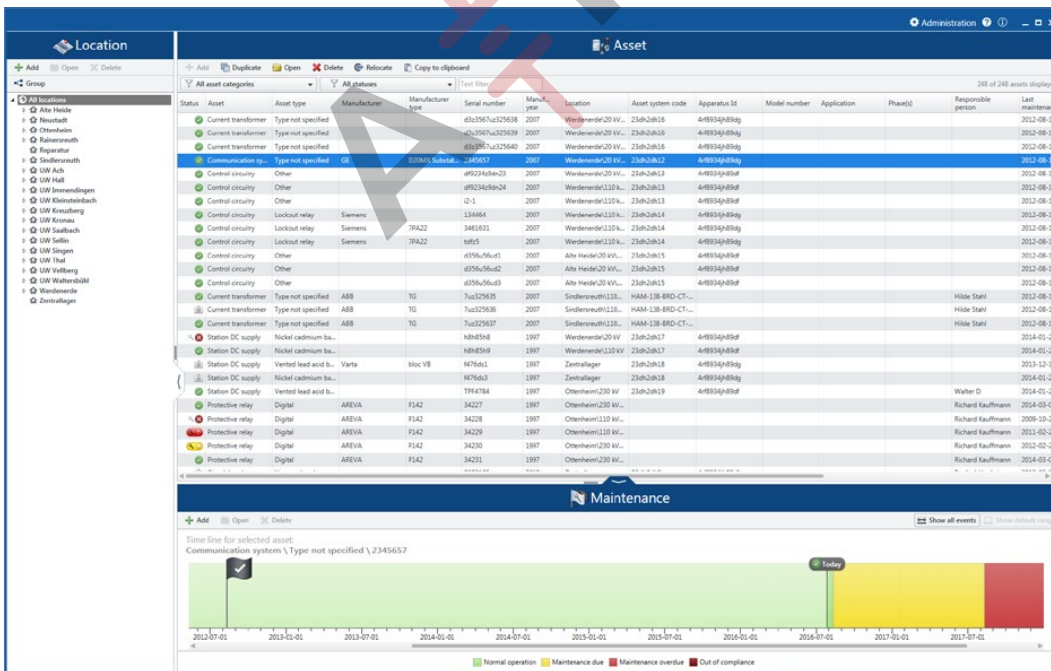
Administration

Location

Add Open Delete

Group

All locations
Alte Heide
Neustadt
Ottenheim
Rainersreuth
Reparatur
Sindlersreuth
UW Ach
UW Hall
UW Immendingen
UW Kleinsteinbach
UW Kreuzberg
UW Kronau
UW Saalbach
UW Sellin
UW Singen
UW Thal
UW Vellberg
UW Waltersbühl
Werdenerde
Zentrallager

Asset

Add Duplicate Open Delete Relocate Copy to clipboard

All asset categories | All statuses | Text filter | 248 of 248 assets display

| Status | Asset | Asset type | Manufacturer | Manufacturer type | Serial number | Manuf. year | Location | Asset system code | Apparatus Id | Model number | Application | Phase(s) | Responsible person | Last maintena |
|---|---|---|---|---|---|---|---|---|---|---|---|---|---|---|
| | Current transformer | Type not specified | | | d3z3567uz325638 | 2007 | Werdenerde\20 kV... | 23dh2dk16 | 4rf8934jh89dg | | | | | 2012-08- |
| | Current transformer | Type not specified | | | d3z3567uz325639 | 2007 | Werdenerde\20 kV... | 23dh2dk16 | 4rf8934jh89dg | | | | | 2012-08- |
| | Current transformer | Type not specified | | | d3z3567uz325640 | 2007 | Werdenerde\20 kV... | 23dh2dk16 | 4rf8934jh89dg | | | | | 2012-08- |
| | Communication sy... | Type not specified | GE | 800MX Substat... | 2345657 | 2007 | Werdenerde\20 kV... | 23dh2dk12 | 4rf8934jh89dg | | | | | 2012-08- |
| | Control circuitry | Other | | | df9234z9dn23 | 2007 | Werdenerde\20 kV... | 23dh2dk13 | 4rf8934jh89df | | | | | 2012-08- |
| | Control circuitry | Other | | | df9234z9dn24 | 2007 | Werdenerde\110 k... | 23dh2dk13 | 4rf8934jh89df | | | | | 2012-08- |
| | Control circuitry | Other | | | i2-1 | 2007 | Werdenerde\110 k... | 23dh2dk13 | 4rf8934jh89df | | | | | 2012-08- |
| | Control circuitry | Lockout relay | Siemens | | 134464 | 2007 | Werdenerde\110 k... | 23dh2dk14 | 4rf8934jh89dg | | | | | 2012-08- |
| | Control circuitry | Lockout relay | Siemens | 7PA22 | 3461631 | 2007 | Werdenerde\110 k... | 23dh2dk14 | 4rf8934jh89dg | | | | | 2012-08- |
| | Control circuitry | Lockout relay | Siemens | 7PA22 | tdfz5 | 2007 | Werdenerde\110 k... | 23dh2dk14 | 4rf8934jh89dg | | | | | 2012-08- |
| | Control circuitry | Other | | | d356u56ud1 | 2007 | Alte Heide\20 kV\... | 23dh2dk15 | 4rf8934jh89df | | | | | 2012-08- |
| | Control circuitry | Other | | | d356u56ud2 | 2007 | Alte Heide\20 kV\... | 23dh2dk15 | 4rf8934jh89df | | | | | 2012-08- |
| | Control circuitry | Other | | | d356u56ud3 | 2007 | Alte Heide\20 kV\... | 23dh2dk15 | 4rf8934jh89df | | | | | 2012-08- |
| | Current transformer | Type not specified | ABB | TG | 7uz325635 | 2007 | Sindlersreuth\110... | HAM-138-BRD-CT-... | | | | | Hilde Stahl | 2012-08- |
| | Current transformer | Type not specified | ABB | TG | 7uz325636 | 2007 | Sindlersreuth\110... | HAM-138-BRD-CT-... | | | | | Hilde Stahl | 2012-08- |
| | Current transformer | Type not specified | ABB | TG | 7uz325637 | 2007 | Sindlersreuth\110... | HAM-138-BRD-CT-... | | | | | Hilde Stahl | 2012-08- |
| | Station DC supply | Nickel cadmium ba... | | | h8h85h8 | 1997 | Werdenerde\20 kV | 23dh2dk17 | 4rf8934jh89df | | | | | 2014-01- |
| | Station DC supply | Nickel cadmium ba... | | | h8h85h9 | 1997 | Werdenerde\110 kV | 23dh2dk17 | 4rf8934jh89df | | | | | 2014-01- |
| | Station DC supply | Vented lead acid b... | Varta | bloc V8 | f476ds1 | 1997 | Zentrallager | 23dh2dk18 | 4rf8934jh89dg | | | | | 2013-12- |
| | Station DC supply | Vented lead acid b... | | | f476ds3 | 1997 | Zentrallager | 23dh2dk18 | 4rf8934jh89dg | | | | | 2014-01- |
| | Station DC supply | Vented lead acid b... | | | TPF4784 | 1997 | Ottenheim\230 kV | 23dh2dk19 | 4rf8934jh89df | | | | Walter D. | 2014-01- |
| | Protective relay | Digital | AREVA | P142 | 34227 | 1997 | Ottenheim\230 kV... | | | | | | Richard Kauffmann | 2014-03- |
| | Protective relay | Digital | AREVA | P142 | 34228 | 1997 | Ottenheim\110 kV... | | | | | | Richard Kauffmann | 2009-10- |
| | Protective relay | Digital | AREVA | P142 | 34229 | 1997 | Ottenheim\110 kV... | | | | | | Richard Kauffmann | 2011-02- |
| | Protective relay | Digital | AREVA | P142 | 34230 | 1997 | Ottenheim\110 kV... | | | | | | Richard Kauffmann | 2011-02- |
| | Protective relay | Digital | AREVA | P142 | 34231 | 1997 | Ottenheim\230 kV... | | | | | | Richard Kauffmann | 2014-01- |

Maintenance

Add Open Delete | Show all events | Show default temp

Time line for selected asset:
Communication system \ Type not specified \ 2345657

Today

2012-07-01 2013-01-01 2013-07-01 2014-01-01 2014-07-01 2015-01-01 2015-07-01 2016-01-01 2016-07-01 2017-01-01 2017-07-01

Normal operation Maintenance due Maintenance overdue Out of compliance